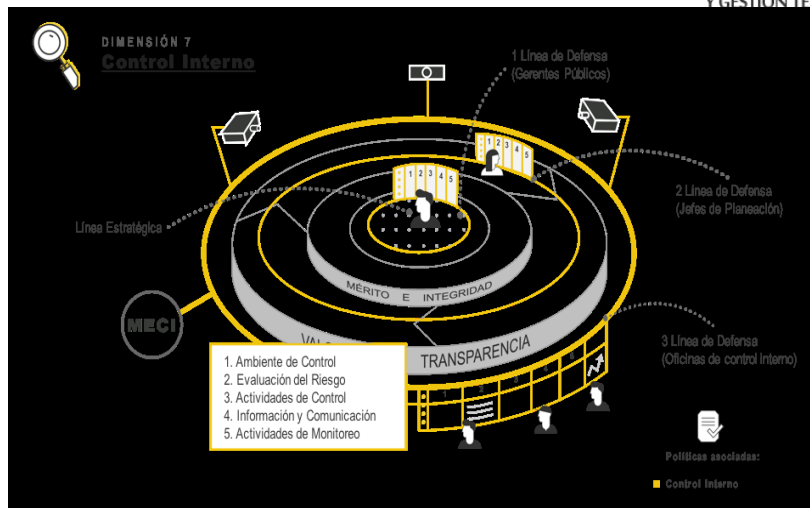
Y GESTIÓN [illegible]

DIMENSIÓN 7
Control Interno

1 Línea de Defensa
(Gerentes Públicos)

2 Línea de Defensa
(Jefes de Planeación)

Línea Estratégica

MÉRITO E INTEGRIDAD

MECI

VALO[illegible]

TRANSPARENCIA

3 Línea de Defensa
(Oficinas de control interno)

1. Ambiente de Control
2. Evaluación del Riesgo
3. Actividades de Control
4. Información y Comunicación
5. Actividades de Monitoreo

1 2 3 4 5

1 2 3 4 5

Políticas asociadas:

Control Interno